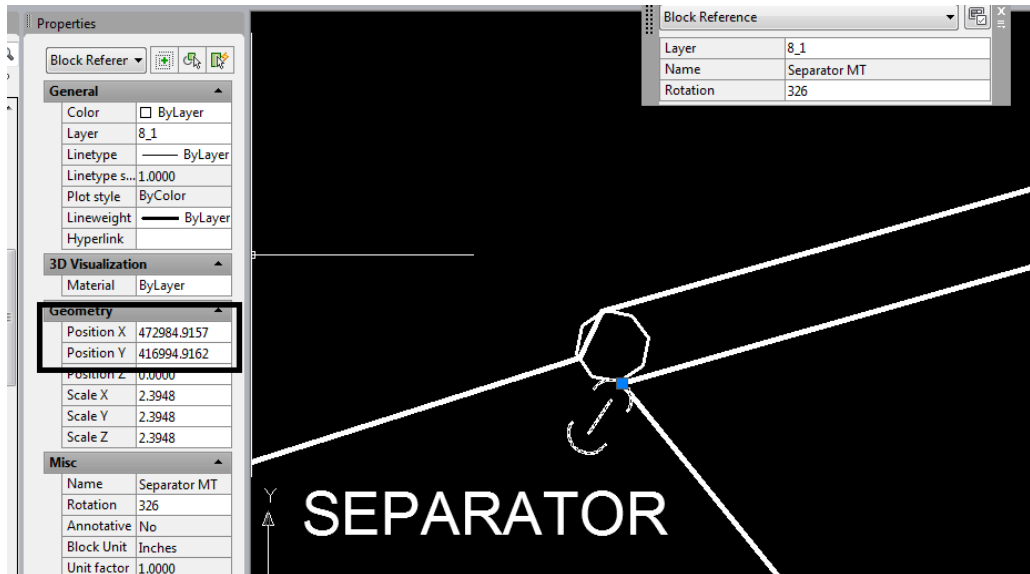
Properties

Block Referer

General

| Color | ByLayer |
|---|---|
| Layer | 8_1 |
| Linetype | ByLayer |
| Linetype s... | 1.0000 |
| Plot style | ByColor |
| Lineweight | ByLayer |
| Hyperlink | |

3D Visualization

| Material | ByLayer |
|---|---|

Geometry

| Position X | 472984.9157 |
|---|---|
| Position Y | 416994.9162 |
| Position Z | 0.0000 |
| Scale X | 2.3948 |
| Scale Y | 2.3948 |
| Scale Z | 2.3948 |

Misc

| Name | Separator MT |
|---|---|
| Rotation | 326 |
| Annotative | No |
| Block Unit | Inches |
| Unit factor | 1.0000 |

Block Reference

| Layer | 8_1 |
|---|---|
| Name | Separator MT |
| Rotation | 326 |

Y

SEPARATOR